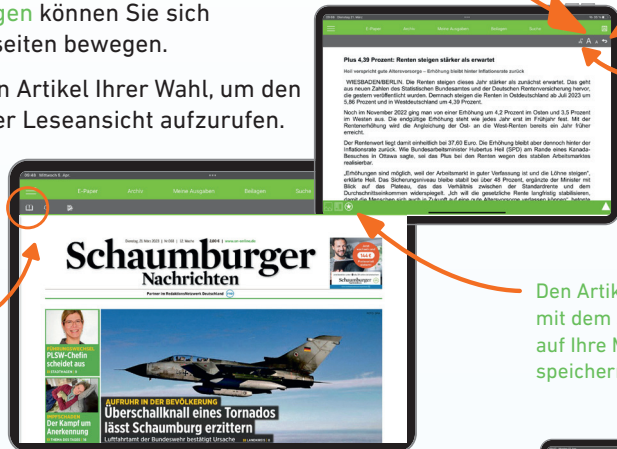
gen können Sie sich
seiten bewegen.

n Artikel Ihrer Wahl, um den
er Leseansicht aufzurufen.

E-Paper Archiv Meine Ausgaben Beilagen Suche

Plus 4,39 Prozent: Renten steigen stärker als erwartet

Heil verspricht gute Altersvorsorge – Erhöhung bleibt hinter Inflationsrate zurück

WIESBADEN/BERLIN. Die Renten steigen dieses Jahr stärker als erwartet. Das geht aus neuen Zahlen des Statistischen Bundesamtes und der Deutschen Rentenversicherung hervor, die gestern veröffentlicht wurden. Demnach steigen die Renten in Ostdeutschland ab Juli 2023 um 5,86 Prozent und in Westdeutschland um 4,39 Prozent.

Noch im November 2022 ging man von einer Erhöhung um 4,2 Prozent im Osten und 3,5 Prozent im Westen aus. Die endgültige Erhöhung steht wie jedes Jahr erst im Frühjahr fest. Mit der Rentenerhöhung wird die Angleichung der Ost- an die West-Renten bereits ein Jahr früher erreicht.

Der Rentenwert liegt damit einheitlich bei 37,60 Euro. Die Erhöhung bleibt aber dennoch hinter der Inflationsrate zurück. Wie Bundesarbeitsminister Hubertus Heil (SPD) am Rande eines Kanada-Besuches in Ottawa sagte, sei das Plus bei den Renten wegen des stabilen Arbeitsmarktes realisierbar.

„Erhöhungen sind möglich, weil der Arbeitsmarkt in guter Verfassung ist und die Löhne steigen", erklärte Heil. Das Sicherungsniveau bleibe stabil bei über 48 Prozent, ergänzte der Minister mit Blick auf das Plateau, das das Verhältnis zwischen der Standardrente und dem Durchschnittseinkommen widerspiegelt. Ich will die gesetzliche Rente langfristig stabilisieren, damit die Menschen sich auch in Zukunft auf eine gute Altersvorsorge verlassen können", betonte

Schaumburger Nachrichten

Partner im Redaktionsnetzwerk Deutschland

PLSW-Chefin scheidet aus

Der Kampf um Anerkennung

AUFRUHR IN DER BEVÖLKERUNG
Überschallknall eines Tornados lässt Schaumburg erzittern
Luftfahrtamt der Bundeswehr bestätigt Ursache

Den Artik
mit dem
auf Ihre N
speicher